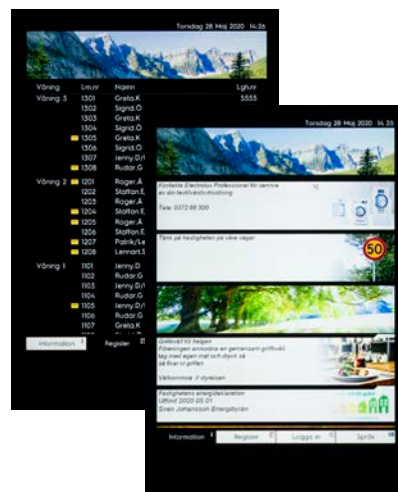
Torsdag 28 Maj 2020 14:36

| Våning | Lm.nr | Namn | Lgh.nr |
|---|---|---|---|
| Våning 3 | 1301 | Greta.K | 5555 |
| | 1302 | Sigrid.O | |
| | 1303 | Greta.K | |
| | 1304 | Sigrid.O | |
| | 1305 | Greta.K | |
| | 1306 | Sigrid.O | |
| | 1307 | Jenny.D | |
| | 1308 | Rudar.G | |
| Våning 2 | 1201 | Roger.Å | |
| | 1202 | Staffan.E | |
| | 1203 | Roger.Å | |
| | 1204 | Staffan.E | |
| | 1205 | Roger.Å | |
| | 1206 | Staffan.E | |
| | 1207 | Patrik/Le | |
| | 1208 | Lennart.S | |
| Våning 1 | 1101 | Jenny.D | |
| | 1102 | Rudar.G | |
| | 1103 | Jenny.D | |
| | 1104 | Rudar.G | |
| | 1105 | Jenny.D | |
| | 1106 | Rudar.G | |
| | 1107 | Greta.K | |

Information Register

Torsdag 28 Maj 2020 14:35

Kontakta Electrolux Professional för service av din tvättstugeutrustning

Tele: 0372 66 500

Tänk på hastigheten på våra vägar

50

Grillkväll till helgen
Föreningen anordnar en gemensam grillkväll, tag med egen mat och dryck så ska fixar vi grillen

Välkommna !! styrelsen

Fastighetens energideklaration
Utförd 2020-05-01
Sven Johansson Energibyrån

Information Register Logga in Språk